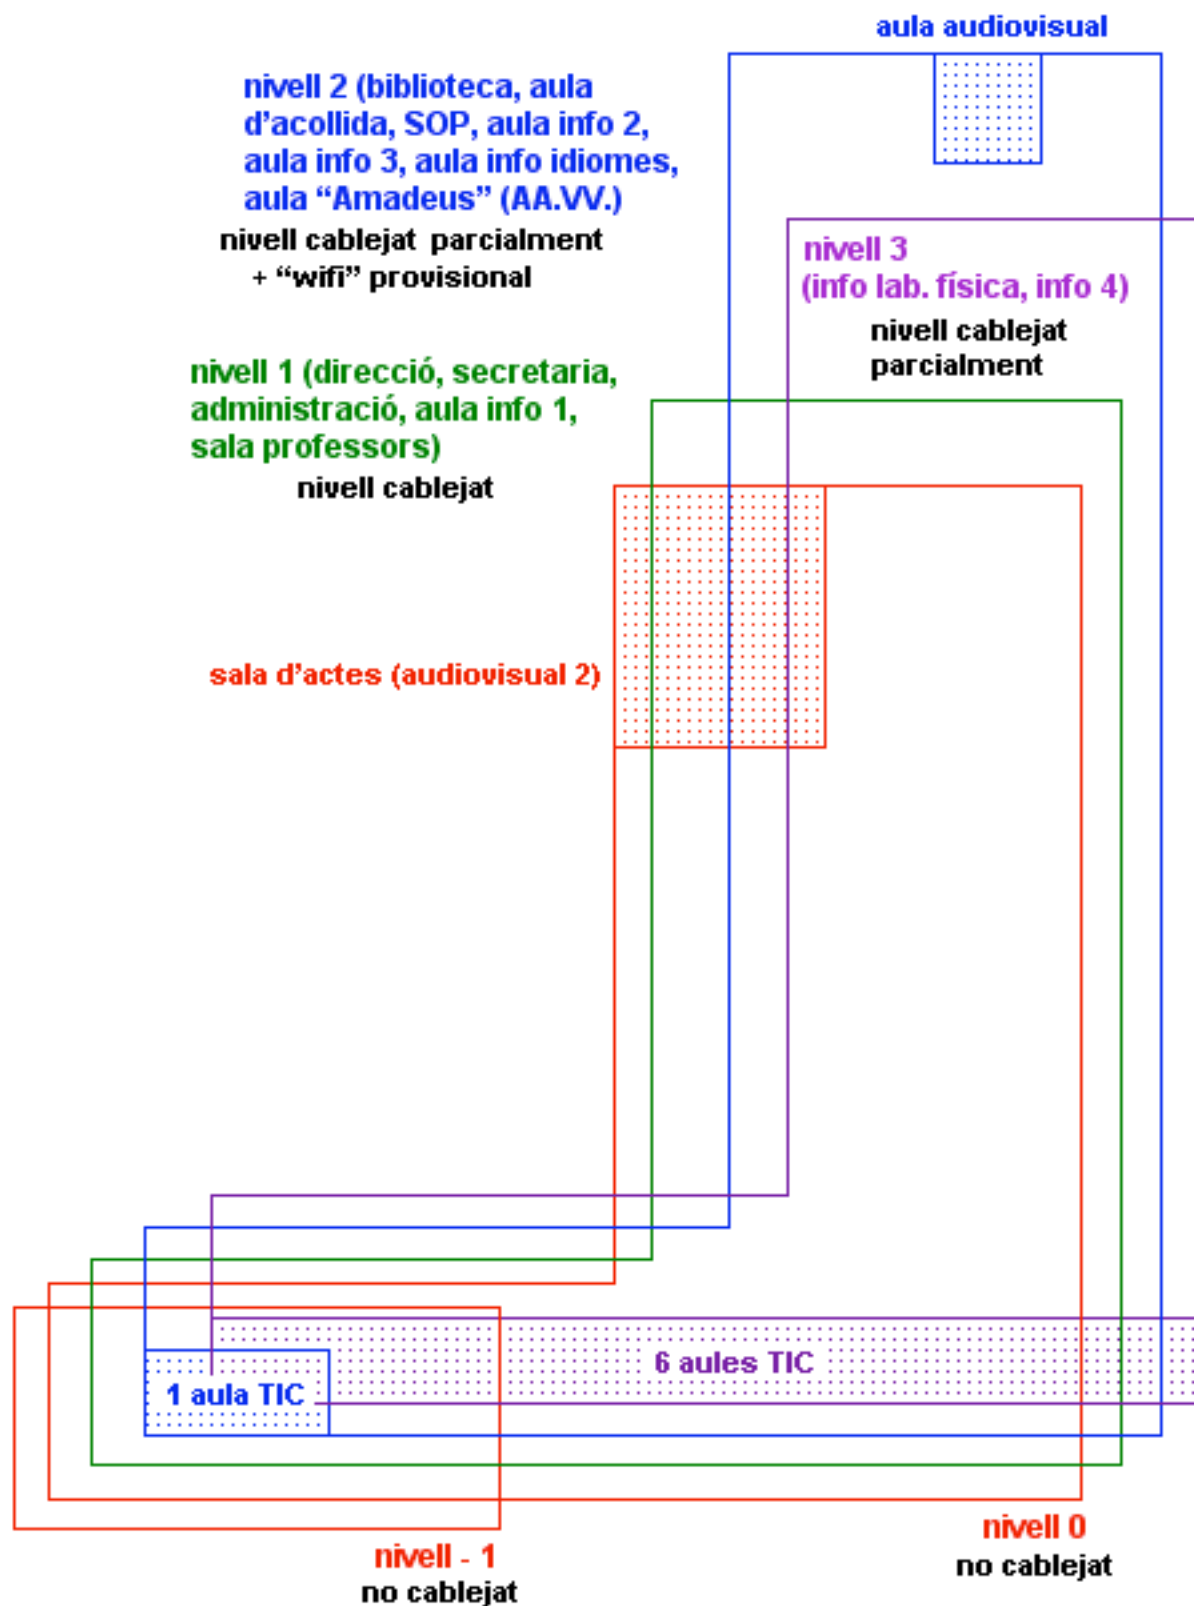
aula audiovisual

nivell 2 (biblioteca, aula d'acollida, SOP, aula info 2, aula info 3, aula info idiomes, aula "Amadeus" (AA.VV.)
nivell cablejat parcialment + "wifi" provisional

nivell 3 (info lab. física, info 4)
nivell cablejat parcialment

nivell 1 (direcció, secretaria, administració, aula info 1, sala professors)
nivell cablejat

sala d'actes (audiovisual 2)

6 aules TIC

1 aula TIC

nivell 0
no cablejat

nivell - 1
no cablejat